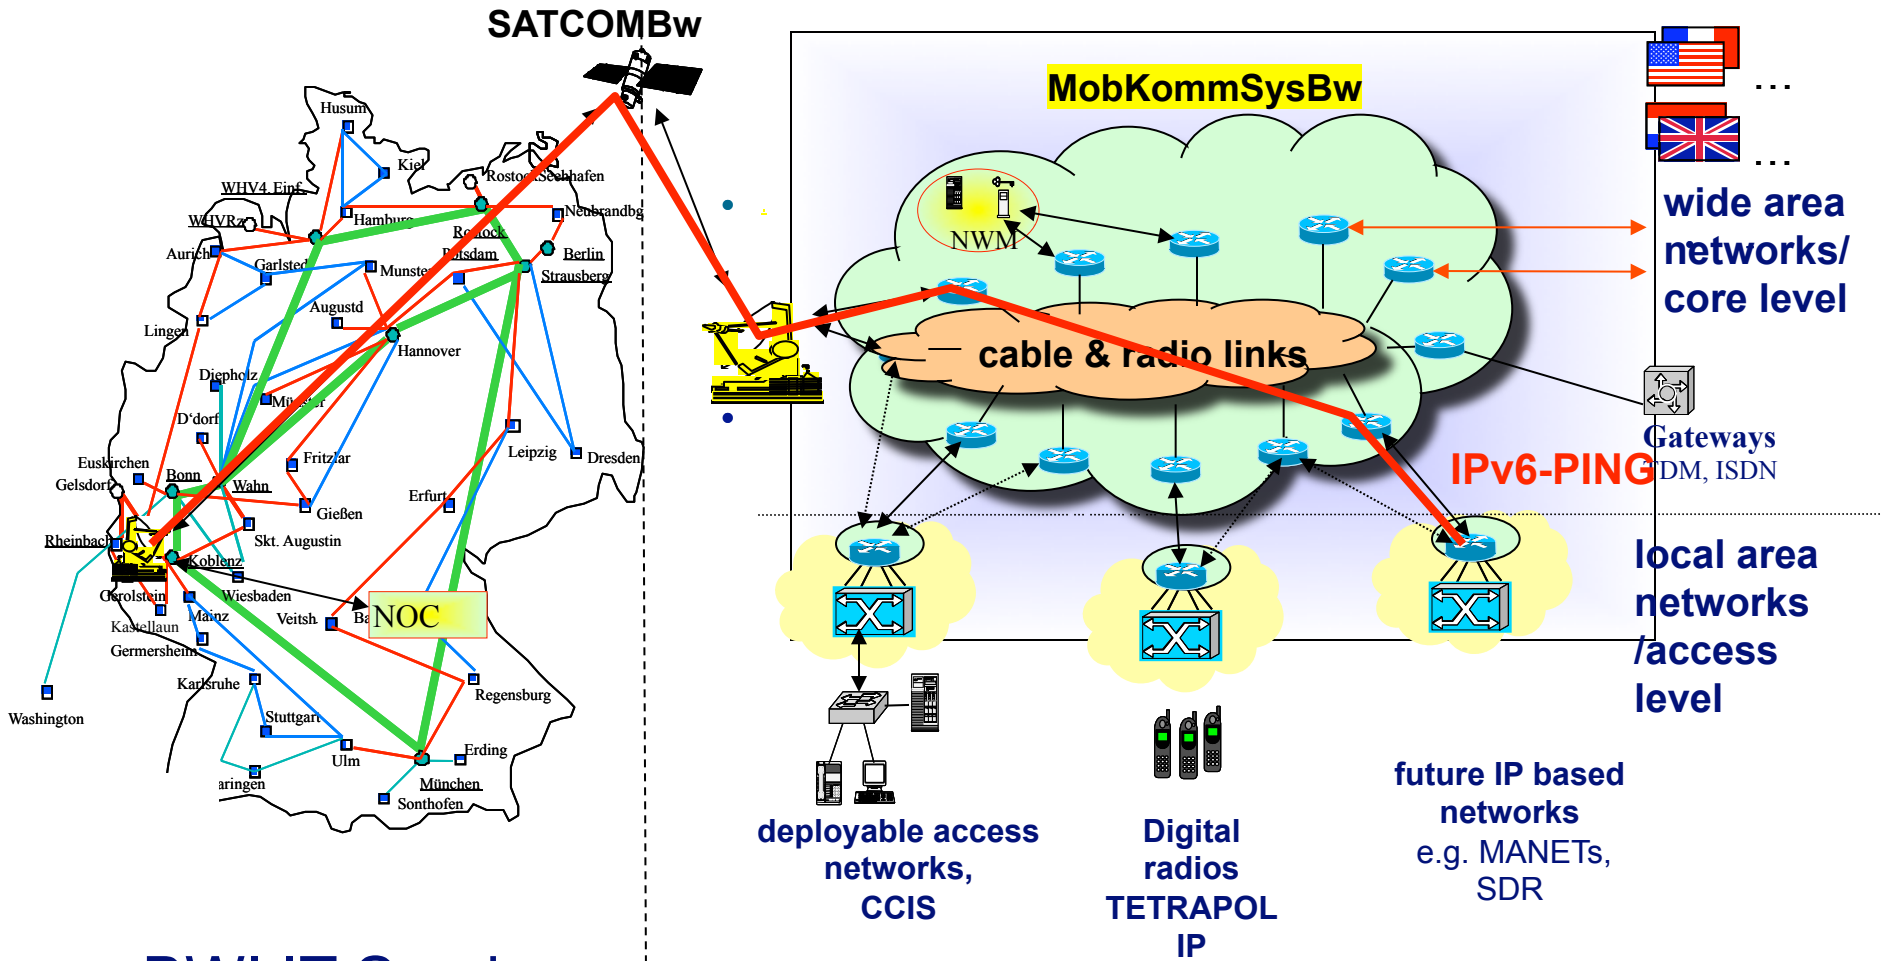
SATCOMBw

Husum
Kiel
WHV4 Einf.
WHVRz
Rostock Seehafen
Hamburg
Neubrandbg
Rostock
Potsdam
Berlin
Strausberg
Aurich
Garlsted
Munster
Augustd
Lingen
Hannover
Diepholz
Münster
D'dorf
Fritzlar
Leipzig
Dresden
Euskirchen
Bonn
Wahn
Gelsdorf
Erfurt
Gießen
Rheinbach
Skt. Augustin
Koblenz
Gerolstein
Wiesbaden
Mainz
Veitsh.
Ba
NOC
Kastellaun
Germersheim
Regensburg
Karlsruhe
Stuttgart
Washington
Erding
Ulm
aringen
München
Sonthofen

MobKommSysBw
NWM
cable & radio links
IPv6-PING
Gateways
TDM, ISDN
...
...
wide area networks/ core level
local area networks /access level

deployable access networks, CCIS
Digital radios TETRAPOL IP
future IP based networks
e.g. MANETs, SDR